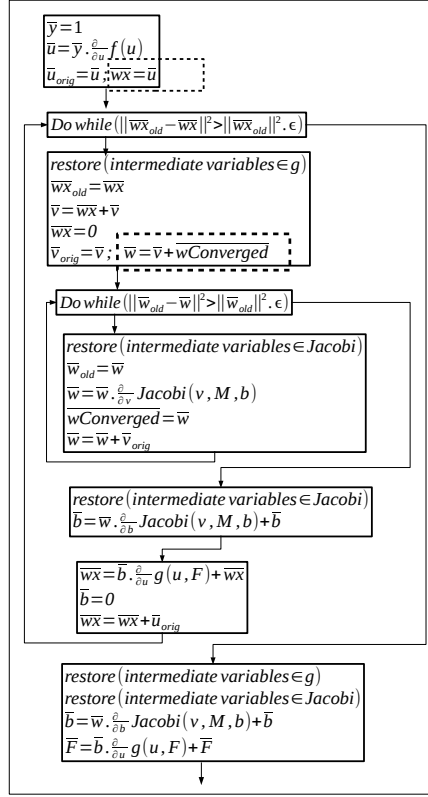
$\overline{y}=1$
$\overline{u}=\overline{y}.\frac{\partial}{\partial u}f(u)$
$\overline{u}_{orig}=\overline{u}$; $\overline{wx}=\overline{u}$

$Do\ while(||\overline{wx}_{old}-\overline{wx}||^2>||\overline{wx}_{old}||^2.\epsilon)$

$restore(intermediate\ variables \in g)$
$\overline{wx}_{old}=\overline{wx}$
$\overline{v}=\overline{wx}+\overline{v}$
$\overline{wx}=0$
$\overline{v}_{orig}=\overline{v}$; $\overline{w}=\overline{v}+\overline{wConverged}$

$Do\ while(||\overline{w}_{old}-\overline{w}||^2>||\overline{w}_{old}||^2.\epsilon)$

$restore(intermediate\ variables \in Jacobi)$
$\overline{w}_{old}=\overline{w}$
$\overline{w}=\overline{w}.\frac{\partial}{\partial v}Jacobi(v,M,b)$
$\overline{wConverged}=\overline{w}$
$\overline{w}=\overline{w}+\overline{v}_{orig}$

$restore(intermediate\ variables \in Jacobi)$
$\overline{b}=\overline{w}.\frac{\partial}{\partial b}Jacobi(v,M,b)+\overline{b}$

$\overline{wx}=\overline{b}.\frac{\partial}{\partial u}g(u,F)+\overline{wx}$
$\overline{b}=0$
$\overline{wx}=\overline{wx}+\overline{u}_{orig}$

$restore(intermediate\ variables \in g)$
$restore(intermediate\ variables \in Jacobi)$
$\overline{b}=\overline{w}.\frac{\partial}{\partial b}Jacobi(v,M,b)+\overline{b}$
$\overline{F}=\overline{b}.\frac{\partial}{\partial u}g(u,F)+\overline{F}$